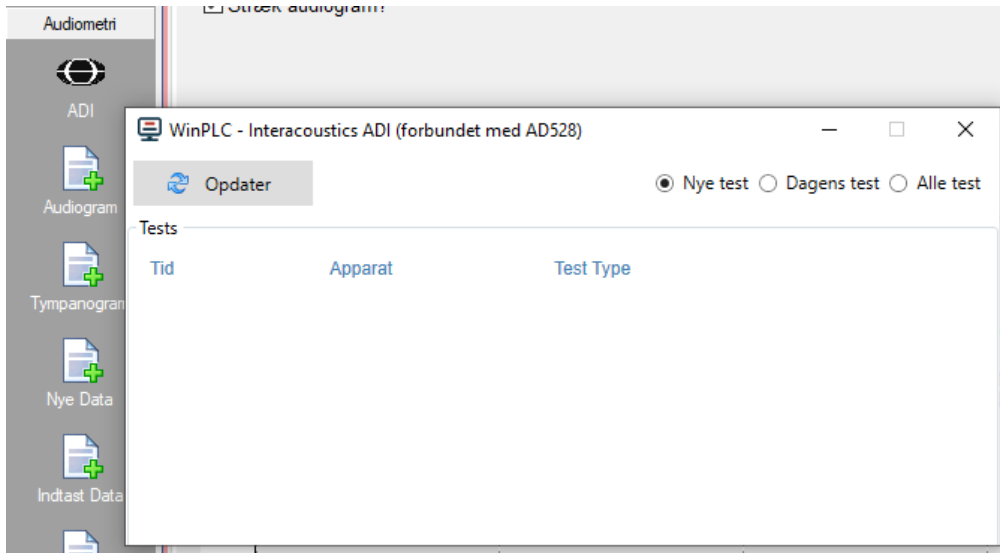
Audiometri

Stræk audiogram?

ADI

Audiogram

Tympanogram

Nye Data

Indtast Data

WinPLC - Interacoustics ADI (forbundet med AD528)

Opdater

Nye test Dagens test Alle test

Tests

| Tid | Apparat | Test Type |
|---|---|---|